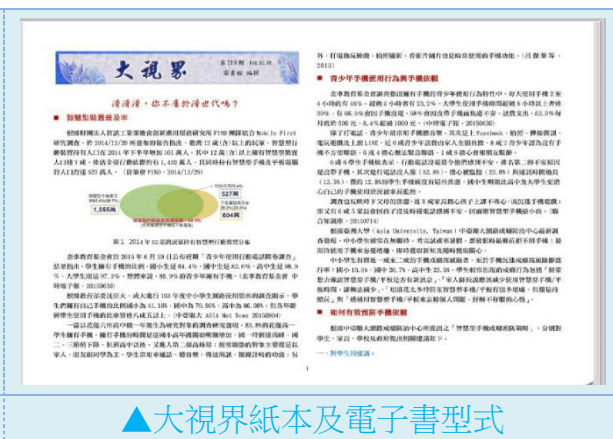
大視界

第 719 期 104.05.16

滑滑滑，你不屬於滑世代嗎？

■ 智慧型裝置普及率

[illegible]

1,366萬　527萬　604萬

圖 1 2014 年 12 月調查

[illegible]

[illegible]

外，打電動玩樂等，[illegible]

■ 青少年手機使用行為與手機依賴

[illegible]

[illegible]

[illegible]

■ 如何有效預防手機依賴

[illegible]

一、對學生的建議：

▲大視界紙本及電子書型式